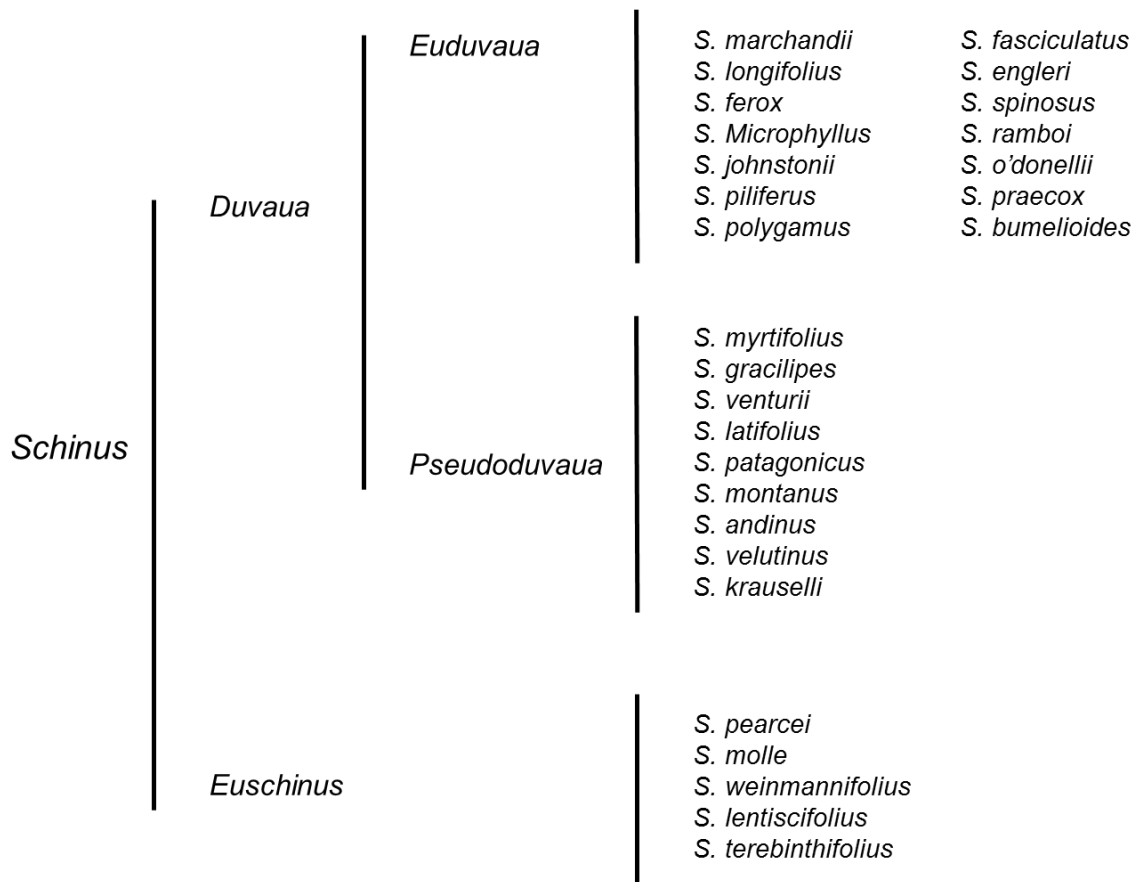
Schinus

Duvaua

Euduvaua

S. marchandii
S. longifolius
S. ferox
S. Microphyllus
S. johnstonii
S. piliferus
S. polygamus

S. fasciculatus
S. engleri
S. spinosus
S. ramboi
S. o'donellii
S. praecox
S. bumelioides

Pseudoduvaua

S. myrtifolius
S. gracilipes
S. venturii
S. latifolius
S. patagonicus
S. montanus
S. andinus
S. velutinus
S. krauselli

Euschinus

S. pearcei
S. molle
S. weinmannifolius
S. lentiscifolius
S. terebinthifolius